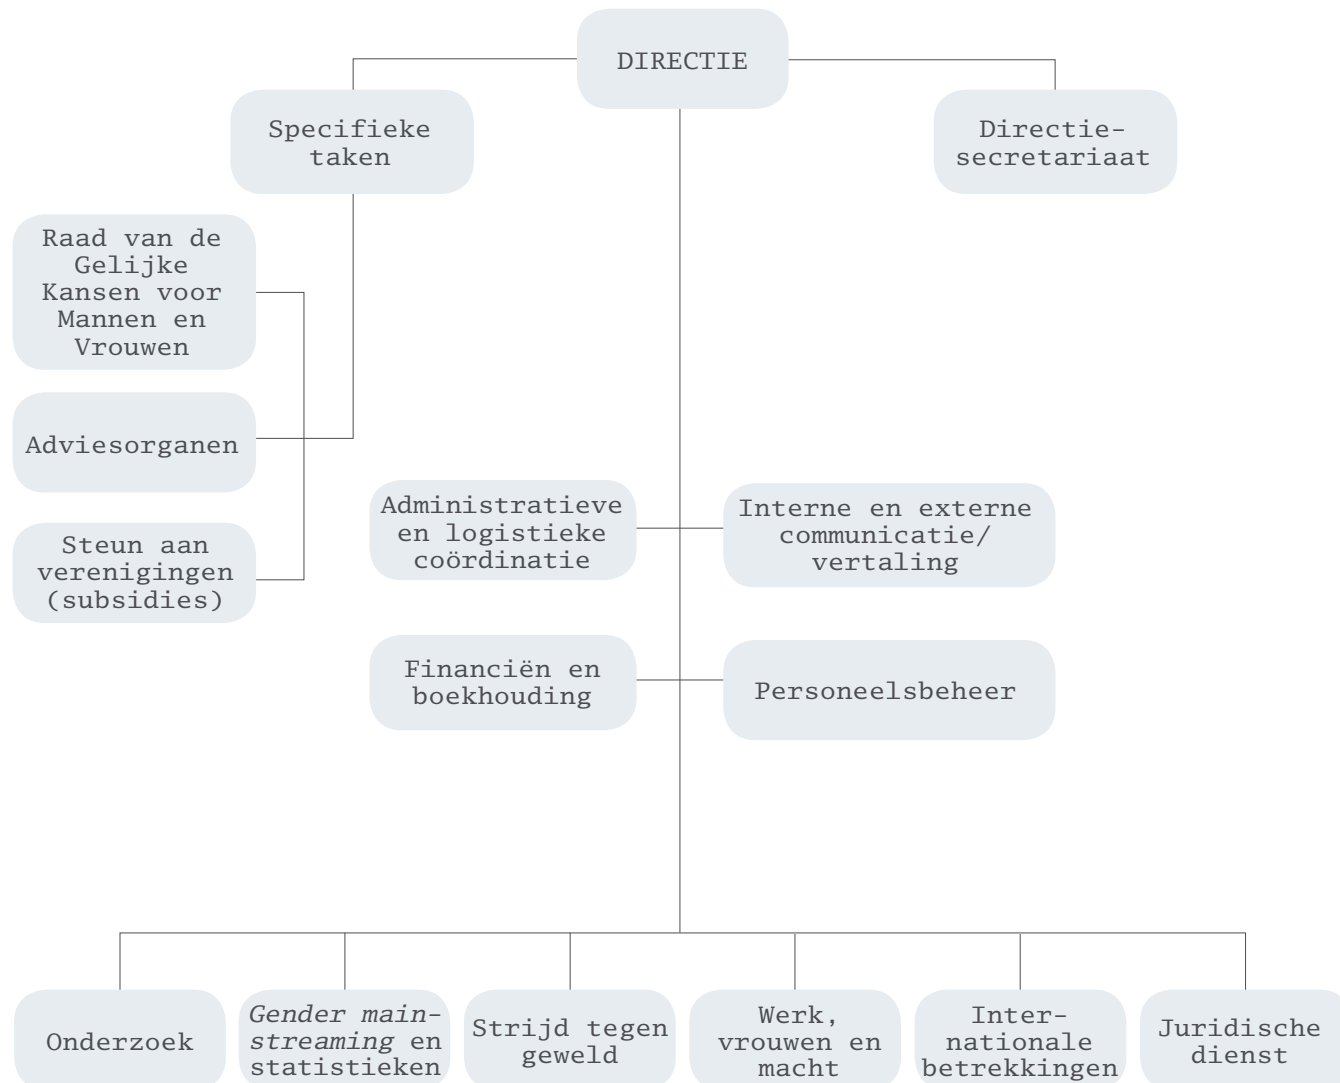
DIRECTIE

Specifieke taken

Directiesecretariaat

Raad van de Gelijke Kansen voor Mannen en Vrouwen

Adviesorganen

Steun aan verenigingen (subsidies)

Administratieve en logistieke coördinatie

Interne en externe communicatie/ vertaling

Financiën en boekhouding

Personeelsbeheer

Onderzoek

Gender mainstreaming en statistieken

Strijd tegen geweld

Werk, vrouwen en macht

Internationale betrekkingen

Juridische dienst